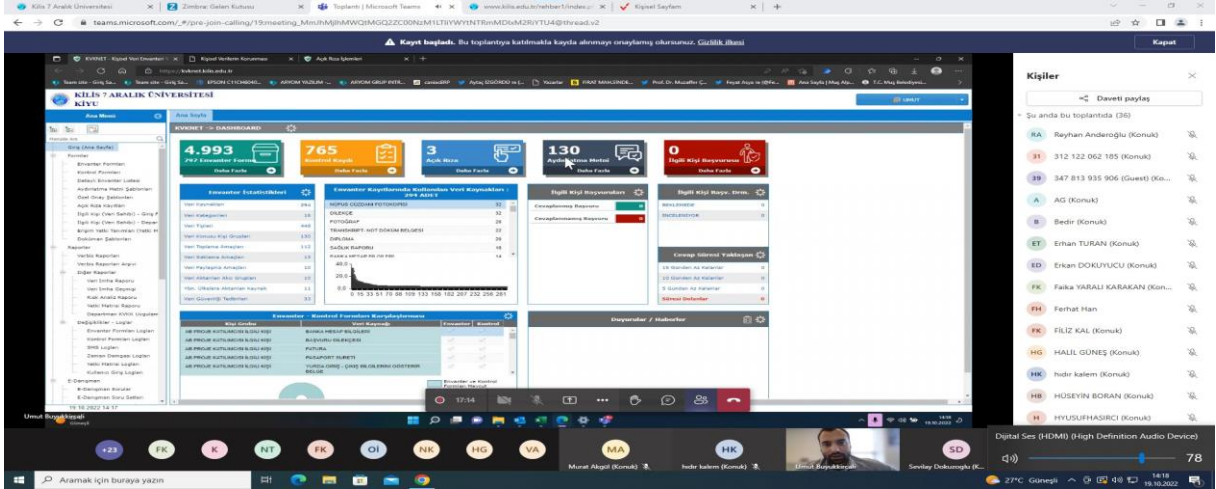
Kilis 7 Aralık Üniversitesi | Zimbra: Gelen Kutusu | Toplantı | Microsoft Teams | www.kilis.edu.tr/rehber1/index.p | Kişisel Sayfam

teams.microsoft.com/_#/pre-join-calling/19:meeting_MmJhMjlhMWQtMGQ2ZC00NzM1LTliYWYtNTRmMDIxM2RiYTU4@thread.v2

Kayıt başladı. Bu toplantıya katılmakla kayda alınmayı onaylamış olursunuz. Gizlilik ilkesi

Kapat

KVKNET - Kişisel Veri Envanteri | Kişisel Verilerin Korunması | Açık Rıza İşlemleri

https://kvknet.kilis.edu.tr

KİLİS 7 ARALIK ÜNİVERSİTESİ
KİYU

Ana Menü | Ana Sayfa

KVKNET -> DASHBOARD

Giriş (Ana Sayfa)
Formlar
Envanter Formları
Kontrol Formları
Detaylı Envanter Listesi
Aydınlatma Metni Şablonları
Özel Onay Şablonları
Açık Rıza Kayıtları
İlgili Kişi (Veri Sahibi) - Giriş F
İlgili Kişi (Veri Sahibi) - Değer
Erişim Yetki Tanımları (Yetki M
Doküman Şablonları
Raporlar
Verbis Raporları
Verbis Raporları Arşivi
Diğer Raporlar
Veri İmha Raporu
Veri İmha Geçmişi
Risk Analiz Raporu
Yetki Matrisi Raporu
Departman KVKK Uygulam
Değişiklikler - Loglar
Envanter Formları Logları
Kontrol Formları Logları
SMS Logları
Zaman Damgası Logları
Yetki Matrisi Logları
Kullanıcı Giriş Logları
E-Danışman
E-Danışman Soruları
E-Danışman Soru Setleri

4.993
297 Envanter Formu
Daha Fazla

765
Kontrol Kaydı
Daha Fazla

3
Açık Rıza
Daha Fazla

130
Aydınlatma Metni
Daha Fazla

0
İlgili Kişi Başvurusu
Daha Fazla

Envanter İstatistikleri
| Veri Kaynakları | 294 |
| Veri Kategorileri | 18 |
| Veri Tipleri | 448 |
| Veri Konusu Kişi Grupları | 132 |
| Veri Toplama Amaçları | 112 |
| Veri Saklama Amaçları | 12 |
| Veri Paylaşma Amaçları | 10 |
| Veri Aktarılan Alıcı Grupları | 10 |
| Yurt Dışına Aktarılan Kaynak | 11 |
| Veri Güvenliği Tedbirleri | 32 |

Envanter Kayıtlarında Kullanılan Veri Kaynakları : 294 ADET
| NÜFUS CÜZDANI FOTOKOPİSİ | 32 |
| DİLEKÇE | 32 |
| FOTOĞRAF | 32 |
| TRANSKRİPT- NOT DÖKÜM BELGESİ | 22 |
| DİPLOMA | 20 |
| SAĞLIK RAPORU | 18 |

0 15 33 51 70 88 109 133 158 182 207 232 256 281

İlgili Kişi Başvuruları
Cevaplanmış Başvuru
Cevaplanmamış Başvuru

İlgili Kişi Başv. Drm.
BEKLEMEDE
İNCELENİYOR

Cevap Süresi Yaklaşan
10 Günden Az Kalanlar
10 Günden Az Kalanlar
5 Günden Az Kalanlar
Süresi Dolanlar

Envanter - Kontrol Formları Karşılaştırması
| Kişi Grubu | Veri Kaynağı | Envanter | Kontrol |
| AB PROJE KATILIMCISI İLGİLİ KİŞİ | BANKA HESAP BİLGİLERİ | | |
| AB PROJE KATILIMCISI İLGİLİ KİŞİ | BAŞVURU DİLEKÇESİ | | |
| AB PROJE KATILIMCISI İLGİLİ KİŞİ | FATURA | | |
| AB PROJE KATILIMCISI İLGİLİ KİŞİ | PASAPORT SURETİ | | |
| AB PROJE KATILIMCISI İLGİLİ KİŞİ | YURDA GİRİŞ - ÇIKIŞ BİLGİLERİNİ GÖSTERİR BELGE | | |

Duyurular / Haberler

Umut Buyukkeçeli

17:14

Kişiler
Daveti paylaş
Şu anda bu toplantıda (36)
RA Reyhan Anderoğlu (Konuk)
31 312 122 062 185 (Konuk)
39 347 813 935 906 (Guest) (Ko...
A AG (Konuk)
B Bedir (Konuk)
ET Erhan TURAN (Konuk)
ED Erkan DOKUYUCU (Konuk)
FK Faika YARALI KARAKAN (Kon...
FH Ferhat Han
FK FİLİZ KAL (Konuk)
HG HALİL GÜNEŞ (Konuk)
HK hıdır kalem (Konuk)
HB HÜSEYİN BORAN (Konuk)
H HYUSUFHASIRCI (Konuk)

+23 FK K NT FK OI NK HG VA
MA Murat Akgül (Konuk)
HK hıdır kalem (Konuk)
Umut Buyukkeçeli
SD Sevilay Dokuzoğlu (K...

Dijital Ses (HDMI) (High Definition Audio Device)
78

Aramak için buraya yazın
27°C Güneşli 14:18 19.10.2022